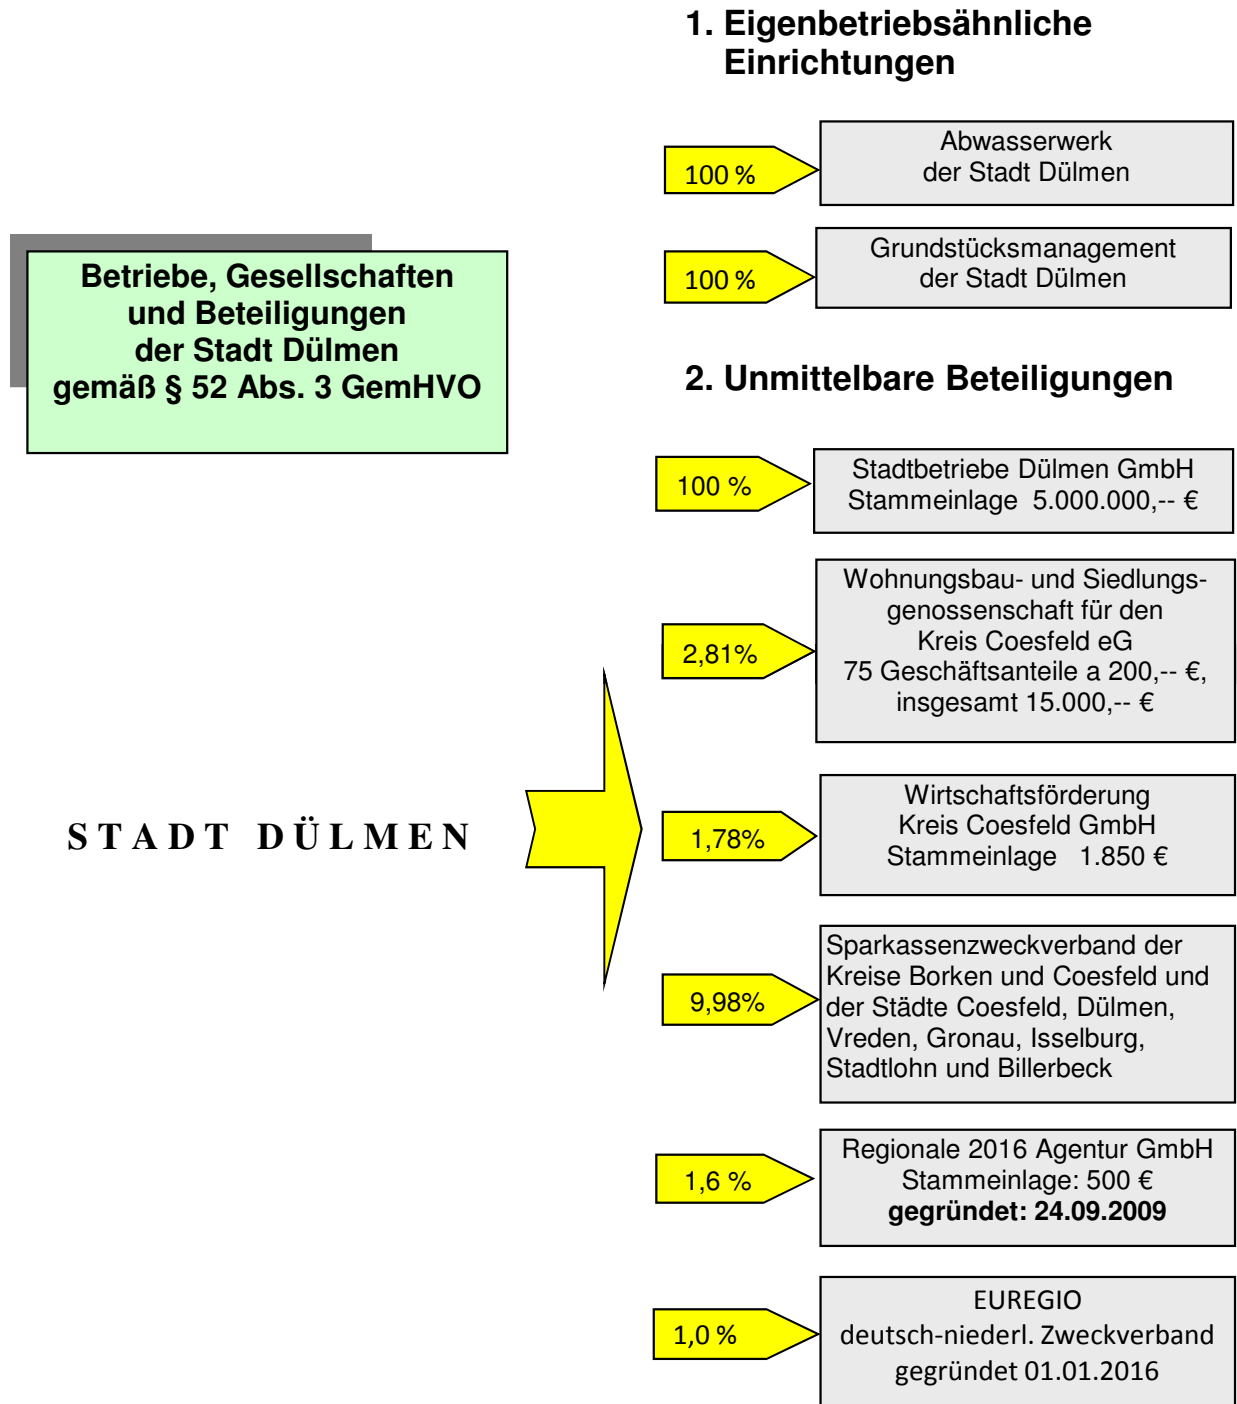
1. Eigenbetriebsähnliche Einrichtungen

100 %

Abwasserwerk der Stadt Dülmen

100 %

Grundstücksmanagement der Stadt Dülmen

Betriebe, Gesellschaften und Beteiligungen der Stadt Dülmen gemäß § 52 Abs. 3 GemHVO

2. Unmittelbare Beteiligungen

100 %

Stadtbetriebe Dülmen GmbH Stammeinlage 5.000.000,-- €

2,81%

Wohnungsbau- und Siedlungsgenossenschaft für den Kreis Coesfeld eG 75 Geschäftsanteile a 200,-- €, insgesamt 15.000,-- €

STADT DÜLMEN

1,78%

Wirtschaftsförderung Kreis Coesfeld GmbH Stammeinlage 1.850 €

9,98%

Sparkassenzweckverband der Kreise Borken und Coesfeld und der Städte Coesfeld, Dülmen, Vreden, Gronau, Isselburg, Stadtlohn und Billerbeck

1,6 %

Regionale 2016 Agentur GmbH Stammeinlage: 500 € **gegründet: 24.09.2009**

1,0 %

EUREGIO deutsch-niederl. Zweckverband gegründet 01.01.2016